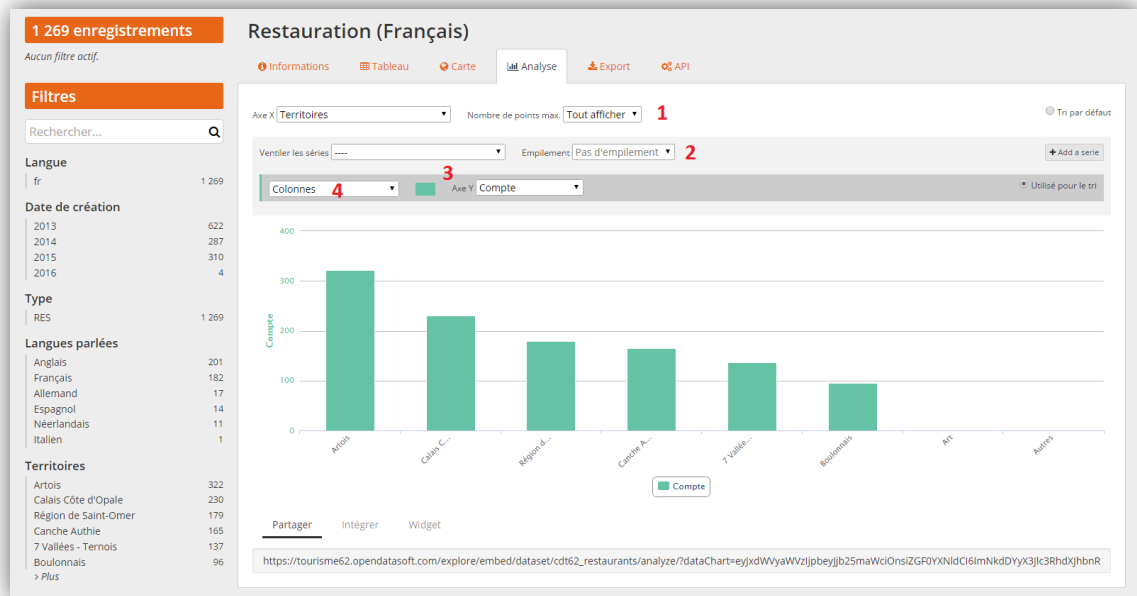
1 269 enregistrements

Aucun filtre actif.

Filtres

Rechercher...

Langue

| fr | 1 269 |
|---|---|

Date de création

| 2013 | 622 |
|---|---|
| 2014 | 287 |
| 2015 | 310 |
| 2016 | 4 |

Type

| RES | 1 269 |
|---|---|

Langues parlées

| Anglais | 201 |
|---|---|
| Français | 182 |
| Allemand | 17 |
| Espagnol | 14 |
| Néerlandais | 11 |
| Italien | 1 |

Territoires

| Artois | 322 |
|---|---|
| Calais Côte d'Opale | 230 |
| Région de Saint-Omer | 179 |
| Canche Authie | 165 |
| 7 Vallées - Ternois | 137 |
| Boulonnais | 96 |

> Plus

Restauration (Français)

Informations | Tableau | Carte | Analyse | Export | API

Axe X Territoires | Nombre de points max. Tout afficher 1 | Tri par défaut

Ventiler les séries ---- | Empilement Pas d'empilement 2 | + Add a serie

3

Colonnes 4 | Axe Y Compte | Utilisé pour le tri

400
300
200
100
0

Compte

Artois | Calais C... | Région d... | Canche A... | 7 Vallée... | Boulonnais | Art | Autres

Compte

Partager | Intégrer | Widget

https://tourisme62.opendatasoft.com/explore/embed/dataset/cdt62_restaurants/analyze/?dataChart=eyJxdWVyaWVzIjpbeyJjb25maWciOnsiZGF0YXNldCI6ImNkdDYyX3Jlc3RhdXJhbnR